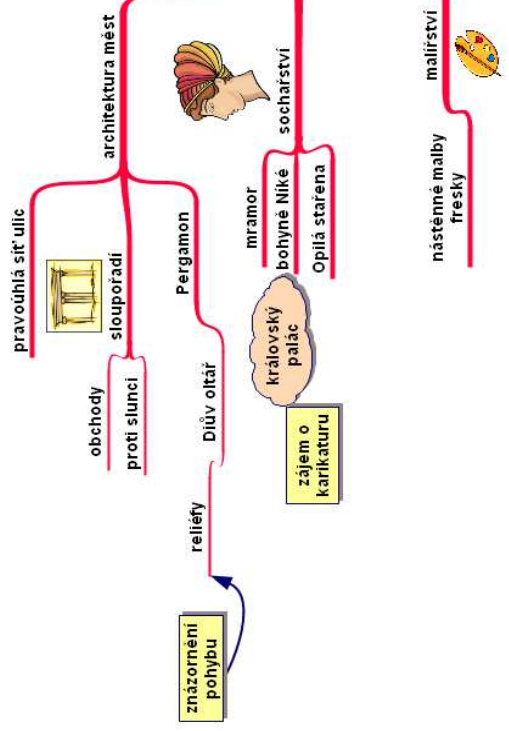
architektura měst

pravoúhlá síť ulic

sloupořadí

obchody

proti slunci

Pergamon

Diův oltář

reliéfy

znázornění pohybu

sochařství

mramor

bohyně Niké

Opilá stařena

královský palác

zájem o karikaturu

malířství

nástěnné malby fresky